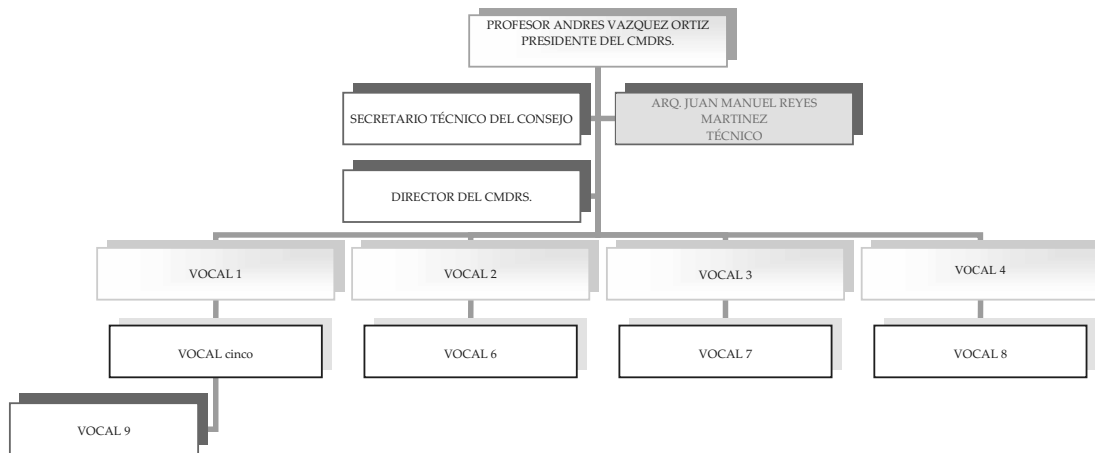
PROFESOR ANDRES VAZQUEZ ORTIZ
PRESIDENTE DEL CMDRS.

SECRETARIO TÉCNICO DEL CONSEJO

ARQ. JUAN MANUEL REYES MARTINEZ
TÉCNICO

DIRECTOR DEL CMDRS.

VOCAL 1

VOCAL 2

VOCAL 3

VOCAL 4

VOCAL cinco

VOCAL 6

VOCAL 7

VOCAL 8

VOCAL 9